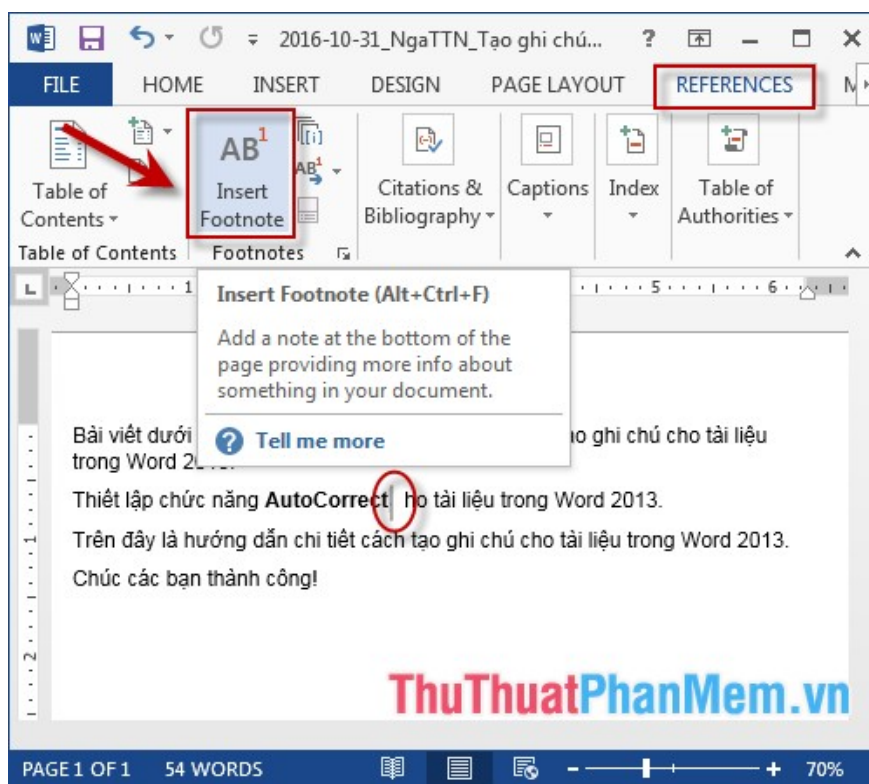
2016-10-31_NgaTTN_Tạo ghi chú... ? 

FILE HOME INSERT DESIGN PAGE LAYOUT REFERENCES M

Table of Contents ▾
Table of Contents

$AB^1$
Insert Footnote
$AB^1$ ▾
Footnotes

Citations & Bibliography ▾

Captions ▾

Index ▾

Table of Authorities ▾

L 1 5 6

Insert Footnote (Alt+Ctrl+F)

Add a note at the bottom of the page providing more info about something in your document.

Tell me more

Bài viết dưới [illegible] ho ghi chú cho tài liệu trong Word 2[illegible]

Thiết lập chức năng **AutoCorrect** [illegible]ho tài liệu trong Word 2013.

Trên đây là hướng dẫn chi tiết cách tạo ghi chú cho tài liệu trong Word 2013.

Chúc các bạn thành công!

ThuThuatPhanMem.vn

PAGE 1 OF 1 54 WORDS 70%